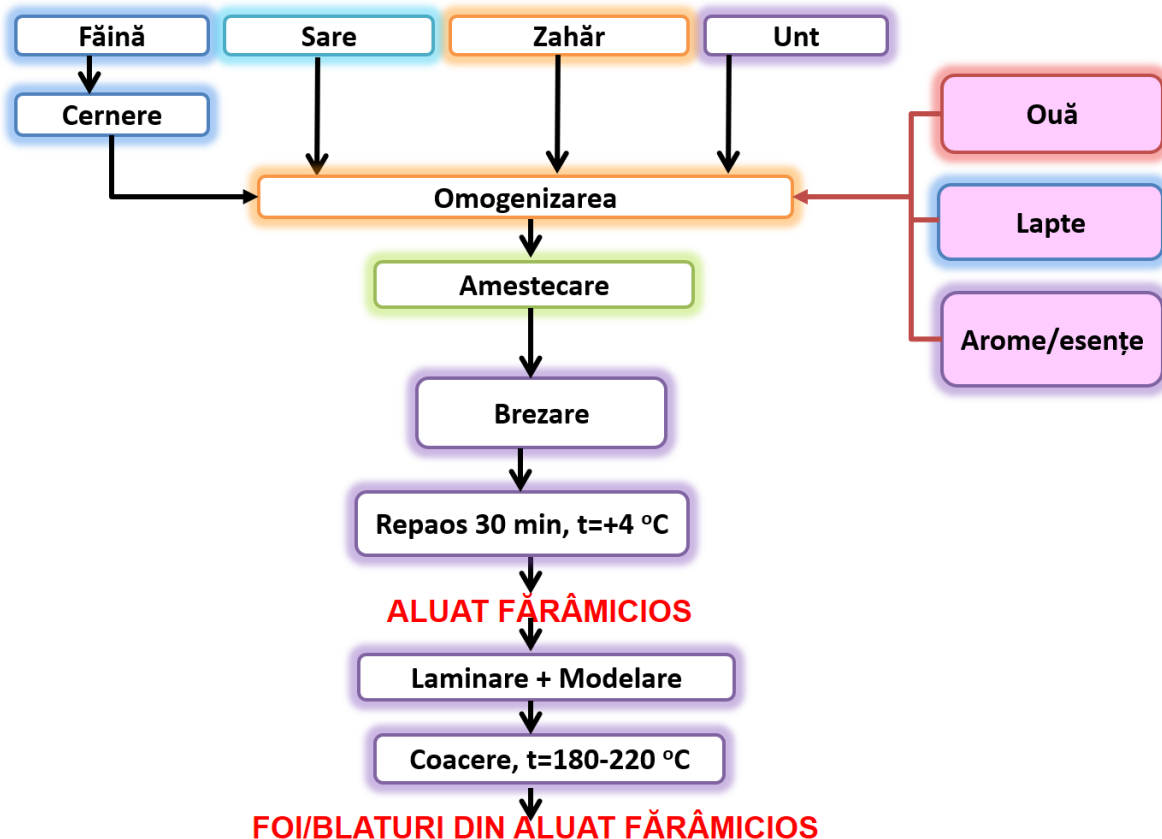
Făină

Sare

Zahăr

Unt

Cernere

Ouă

Omogenizarea

Lapte

Amestecare

Arome/esențe

Brezare

Repaos 30 min, t=+4 $^{o}$C

ALUAT FĂRÂMICIOS

Laminare + Modelare

Coacere, t=180-220 $^{o}$C

FOI/BLATURI DIN ALUAT FĂRÂMICIOS